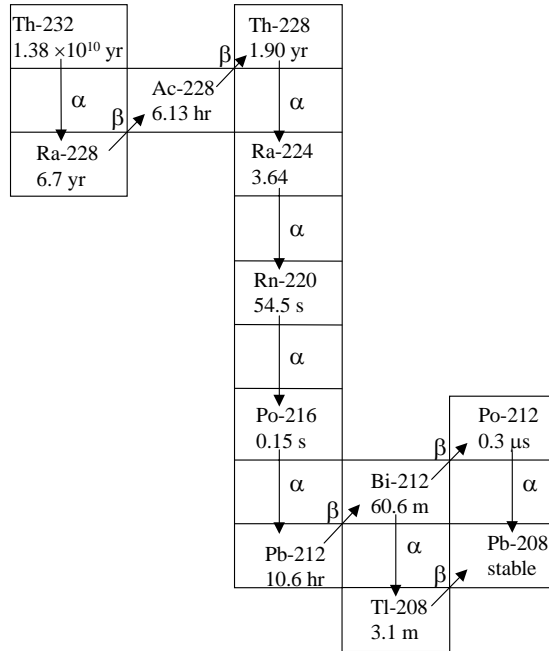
Th-232
$1.38 \times 10^{10}$ yr

α

Ra-228
6.7 yr

β

Ac-228
6.13 hr

β

Th-228
1.90 yr

α

Ra-224
3.64

α

Rn-220
54.5 s

α

Po-216
0.15 s

α

Pb-212
10.6 hr

β

Bi-212
60.6 m

β

Po-212
0.3 µs

α

α

Tl-208
3.1 m

β

Pb-208
stable